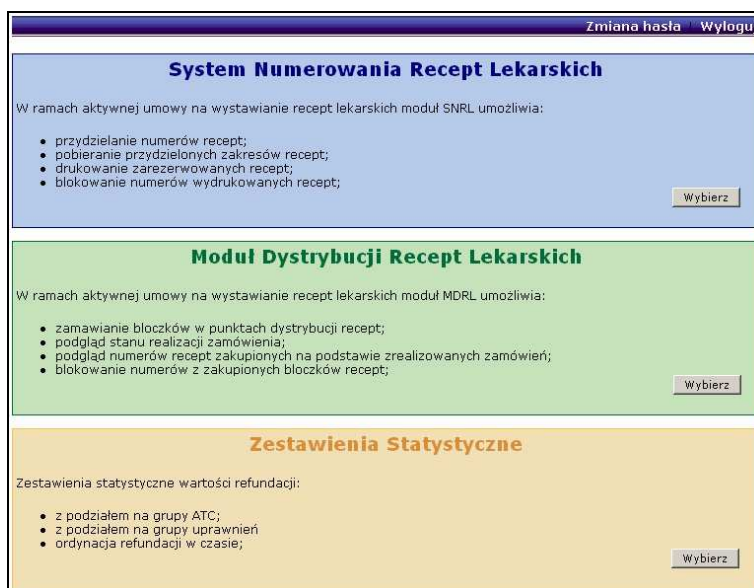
Zmiana hasła | Wylogu

System Numerowania Recept Lekarskich

W ramach aktywnej umowy na wystawianie recept lekarskich moduł SNRL umożliwia:

- przydzielanie numerów recept;
- pobieranie przydzielonych zakresów recept;
- drukowanie zarezerwowanych recept;
- blokowanie numerów wydrukowanych recept;

Wybierz

Moduł Dystrybucji Recept Lekarskich

W ramach aktywnej umowy na wystawianie recept lekarskich moduł MDRL umożliwia:

- zamawianie bloczków w punktach dystrybucji recept;
- podgląd stanu realizacji zamówienia;
- podgląd numerów recept zakupionych na podstawie zrealizowanych zamówień;
- blokowanie numerów z zakupionych bloczków recept;

Wybierz

Zestawienia Statystyczne

Zestawienia statystyczne wartości refundacji:

- z podziałem na grupy ATC;
- z podziałem na grupy uprawnień
- ordynacja refundacji w czasie;

Wybierz